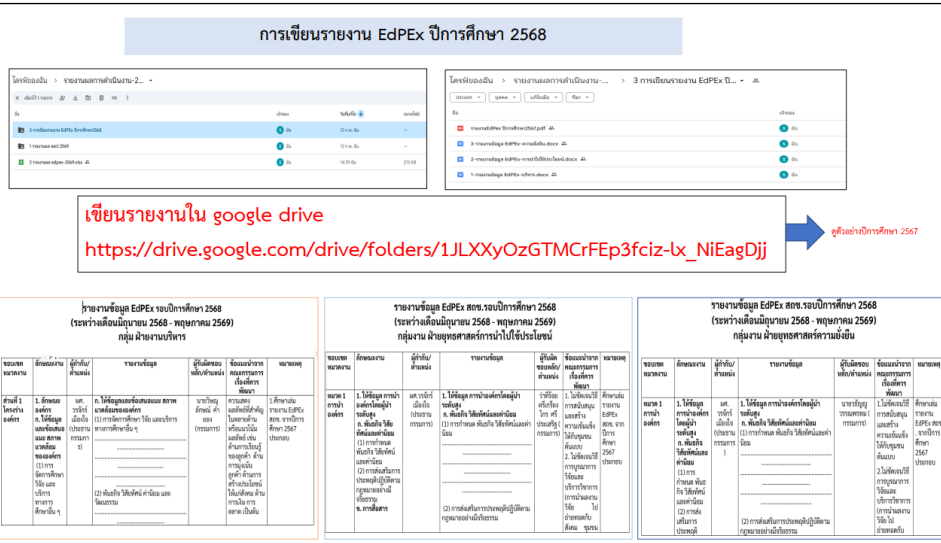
การเขียนรายงาน EdPEx ปีการศึกษา 2568

ไดรฟ์ของฉัน > รายงานผลการดำเนินงาน-2... ▾

ชื่อ | เจ้าของ | วันที่แก้ไข | ขนาดไฟล์

3 การเขียนรายงาน EdPEx ปีการศึกษา2568 | ฉัน | 12 ก.ย. ฉัน

1 รายงานสภาพร 2567 | ฉัน | 12 ก.ย. ฉัน

2 รายงาน edpex-2568.xlsx | ฉัน | 14:39 ฉัน | 210 KB

ไดรฟ์ของฉัน > รายงานผลการดำเนินงาน-... > 3 การเขียนรายงาน EdPEx ปี... ▾

ประเภท ▾ บุคคล ▾ แก้ไขเมื่อ ▾ ที่มา ▾

ชื่อ | เจ้าของ

รายงานข้อมูล EdPEx ปีการศึกษา2567.pdf | ฉัน

3-รายงานข้อมูล EdPEx-ความยั่งยืน.docx | ฉัน

2-รายงานข้อมูล EdPEx-การนำไปใช้ประโยชน์.docx | ฉัน

1-รายงานข้อมูล EdPEx-บริหาร.docx | ฉัน

เขียนรายงานใน google drive
https://drive.google.com/drive/folders/1JLXXyOzGTMCrFEp3fciz-lx_NiEagDjj

ดูตัวอย่างปีการศึกษา 2567

รายงานข้อมูล EdPEx รอบปีการศึกษา 2568
(ระหว่างเดือนมิถุนายน 2568 - พฤษภาคม 2569)
กลุ่ม ฝ่ายงานบริหาร

| ขอบเขตหมวดงาน | ลักษณะงาน | ผู้กำกับ/ตำแหน่ง | รายงานข้อมูล | ผู้รับผิดชอบหลัก/ตำแหน่ง | ข้อแนะนำจากคณะกรรมการเรื่องที่ควรพัฒนา | หมายเหตุ |
|---|---|---|---|---|---|---|
| ส่วนที่ 1 โครงร่างองค์กร | 1. ลักษณะองค์กร ก. ให้ข้อมูลและข้อเสนอแนะ สภาพแวดล้อมขององค์กร (1) การจัดการศึกษา วิจัย และบริการทางการศึกษาอื่น ๆ | ผศ.วรจักร์ เมืองใจ (ประธานกรรมการ) | 1. ให้ข้อมูลและข้อเสนอแนะ สภาพแวดล้อมขององค์กร (1) การจัดการศึกษา วิจัย และบริการทางการศึกษาอื่น ๆ ................ (2) พันธกิจ วิสัยทัศน์ ค่านิยม และวัฒนธรรม | นายวรัญญู ลักษณ์ คำยอง (กรรมการ) | ควรแสดงผลลัพธ์ที่สำคัญในหลายด้าน หรือแนวโน้มผลลัพธ์ เช่น ด้านการเรียนรู้ของผู้เรียน ด้านการมุ่งเน้นลูกค้า ด้านการสร้างประโยชน์ให้แก่สังคม ด้านการเงินและตลาด เป็นต้น | 1.ศึกษาเล่มรายงาน EdPEx สอช. จากปีการศึกษา 2567 ประกอบ |

รายงานข้อมูล EdPEx สอช.รอบปีการศึกษา 2568
(ระหว่างเดือนมิถุนายน 2568 - พฤษภาคม 2569)
กลุ่มงาน ฝ่ายยุทธศาสตร์การนำไปใช้ประโยชน์

| ขอบเขตหมวดงาน | ลักษณะงาน | ผู้กำกับ/ตำแหน่ง | รายงานข้อมูล | ผู้รับผิดชอบหลัก/ตำแหน่ง | ข้อแนะนำจากคณะกรรมการเรื่องที่ควรพัฒนา | หมายเหตุ |
|---|---|---|---|---|---|---|
| หมวด 1 การนำองค์กร | 1. ให้ข้อมูล การนำองค์กรโดยผู้นำระดับสูง ก. พันธกิจ วิสัยทัศน์และค่านิยม (1) การกำหนดพันธกิจ วิสัยทัศน์และค่านิยม (2) การส่งเสริมการประพฤติปฏิบัติตามกฎหมายอย่างมีจริยธรรม ข. การสื่อสาร | ผศ.วรจักร์ เมืองใจ (ประธานกรรมการ) | 1. ให้ข้อมูล การนำองค์กรโดยผู้นำระดับสูง ก. พันธกิจ วิสัยทัศน์และค่านิยม (1) การกำหนด พันธกิจ วิสัยทัศน์และค่านิยม ................ (2) การส่งเสริมการประพฤติปฏิบัติตามกฎหมายอย่างมีจริยธรรม | ว่าที่ร้อยตรีเกียรติ ไกร ศรีประสิทธิ์ (กรรมการ) | 1.ไม่ชัดเจนวิธีการสนับสนุนและสร้างความเชื่อมั่นให้กับชุมชนต้นแบบ 2.ไม่ชัดเจนวิธีการบูรณาการวิจัยและบริการวิชาการ (การนำผลงานวิจัยไปถ่ายทอดกับสังคม ชุมชน | ศึกษาเล่มรายงาน EdPEx สอช. จากปีการศึกษา 2567 ประกอบ |

รายงานข้อมูล EdPEx สอช.รอบปีการศึกษา 2568
(ระหว่างเดือนมิถุนายน 2568 - พฤษภาคม 2569)
กลุ่มงาน ฝ่ายยุทธศาสตร์ความยั่งยืน

| ขอบเขตหมวดงาน | ลักษณะงาน | ผู้กำกับ/ตำแหน่ง | รายงานข้อมูล | ผู้รับผิดชอบหลัก/ตำแหน่ง | ข้อแนะนำจากคณะกรรมการเรื่องที่ควรพัฒนา | หมายเหตุ |
|---|---|---|---|---|---|---|
| หมวด 1 การนำองค์กร | 1. ให้ข้อมูล การนำองค์กรโดยผู้นำระดับสูง ก. พันธกิจ วิสัยทัศน์และค่านิยม (1) การกำหนด พันธกิจ วิสัยทัศน์และค่านิยม (2) การส่งเสริมการประพฤติ | ผศ.วรจักร์ เมืองใจ (ประธานกรรมการ) | 1. ให้ข้อมูล การนำองค์กรโดยผู้นำระดับสูง ก. พันธกิจ วิสัยทัศน์และค่านิยม (1) การกำหนด พันธกิจ วิสัยทัศน์และค่านิยม ................ (2) การส่งเสริมการประพฤติปฏิบัติตามกฎหมายอย่างมีจริยธรรม | นายธัญญู วรรณพรหม (กรรมการ) | 1.ไม่ชัดเจนวิธีการสนับสนุนและสร้างความเชื่อมั่นให้กับชุมชนต้นแบบ 2.ไม่ชัดเจนวิธีการบูรณาการวิจัยและบริการวิชาการ (การนำผลงานวิจัยไป | ศึกษาเล่มรายงาน EdPEx สอช. จากปีการศึกษา 2567 ประกอบ |